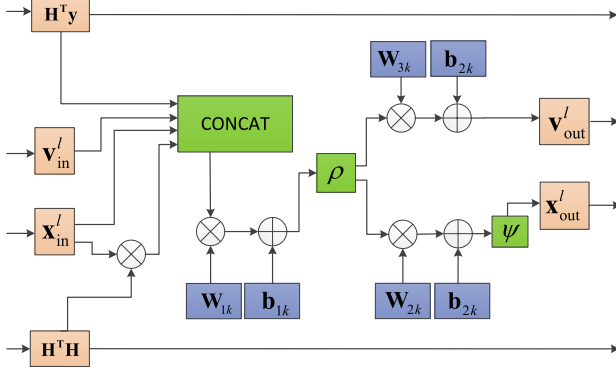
$\mathbf{H}^T\mathbf{y}$

$\mathbf{W}_{3k}$

$\mathbf{b}_{2k}$

CONCAT

$\mathbf{v}_{\text{in}}^l$

$\rho$

$\mathbf{v}_{\text{out}}^l$

$\mathbf{x}_{\text{in}}^l$

$\mathbf{x}_{\text{out}}^l$

$\psi$

$\mathbf{W}_{1k}$

$\mathbf{b}_{1k}$

$\mathbf{W}_{2k}$

$\mathbf{b}_{2k}$

$\mathbf{H}^T\mathbf{H}$